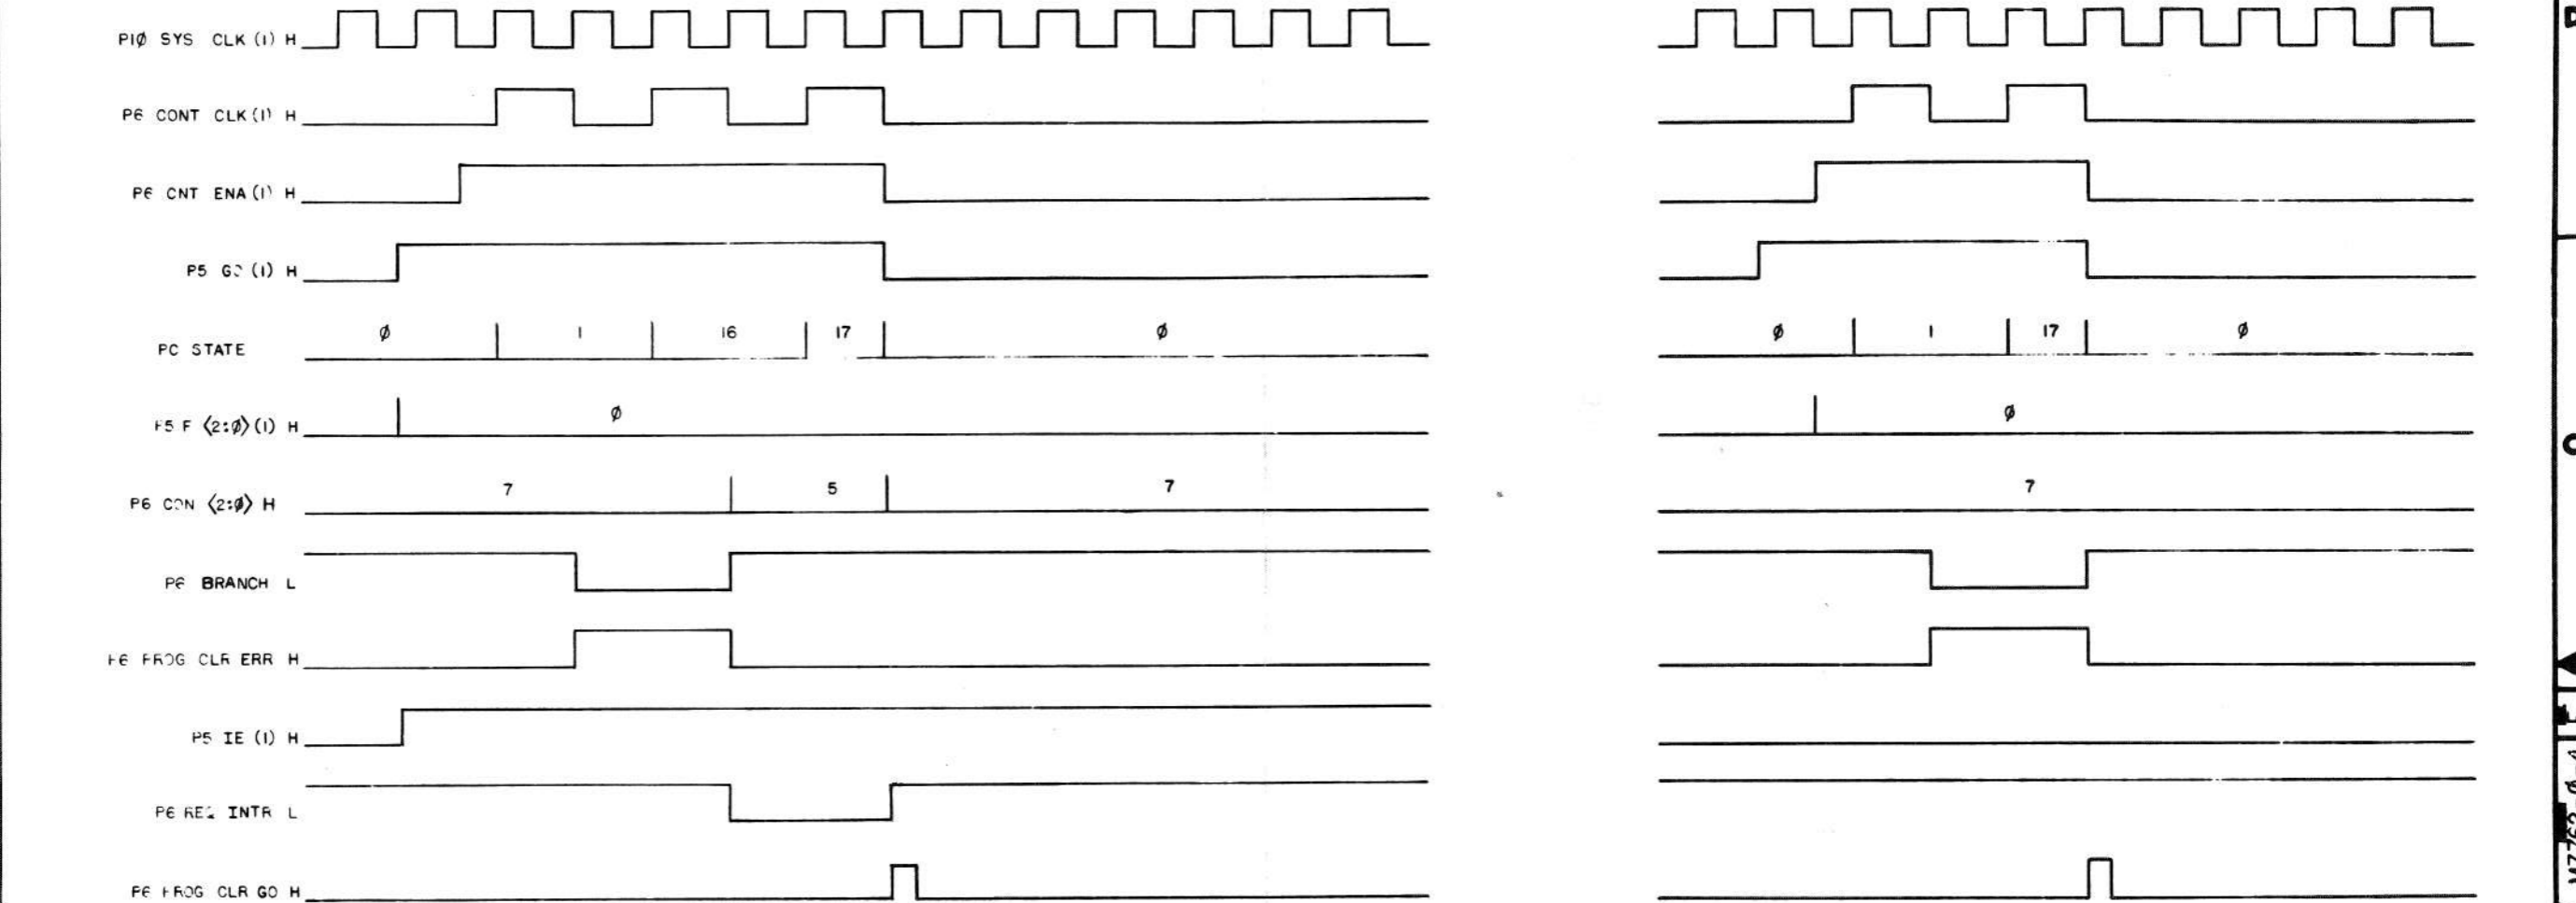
PIØ SYS CLK (1) H

P6 CONT CLK (1) H

P6 CNT ENA (1) H

P5 GO (1) H

PC STATE

Ø | 1 | 16 | 17 | Ø

P5 F ⟨2:Ø⟩ (1) H

Ø

P6 CON ⟨2:Ø⟩ H

7 | 5 | 7

P6 BRANCH L

P6 PROG CLR ERR H

P5 IE (1) H

P6 REQ INTR L

P6 PROG CLR GO H

Ø | 1 | 17 | Ø

Ø

7

MZ7Z2 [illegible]